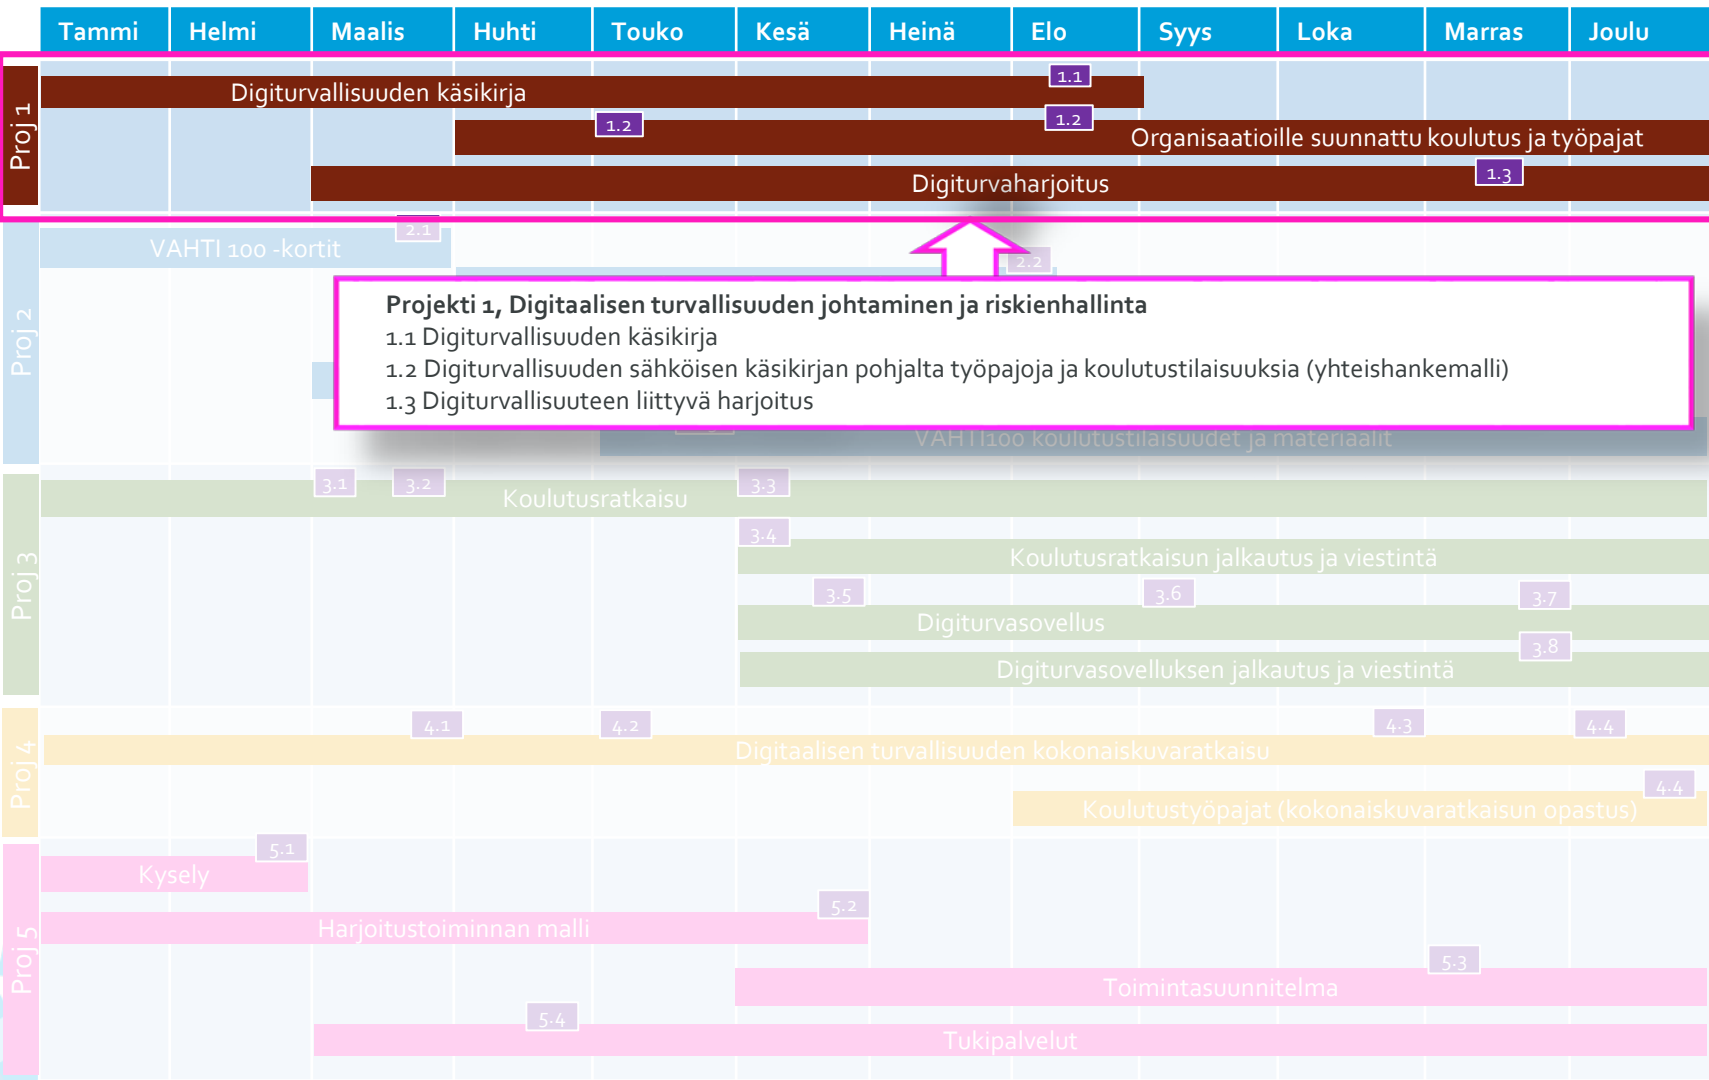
| Tammi | Helmi | Maalis | Huhti | Touko | Kesä | Heinä | Elo | Syys | Loka | Marras | Joulu |
|---|---|---|---|---|---|---|---|---|---|---|---|

Proj 1

1.1
Digiturvallisuuden käsikirja
1.2
1.2
Organisaatioille suunnattu koulutus ja työpajat
1.3
Digiturvaharjoitus

Proj 2

2.1
VAHTI 100 -kortit
2.2

Projekti 1, Digitaalisen turvallisuuden johtaminen ja riskienhallinta
1.1 Digiturvallisuuden käsikirja
1.2 Digiturvallisuuden sähköisen käsikirjan pohjalta työpajoja ja koulutustilaisuuksia (yhteishankemalli)
1.3 Digiturvallisuuteen liittyvä harjoitus

VAHTI100 koulutustilaisuudet ja materiaalit

Proj 3

3.1
3.2
3.3
Koulutusratkaisu
3.4
Koulutusratkaisun jalkautus ja viestintä
3.5
3.6
3.7
Digiturvasovellus
3.8
Digiturvasovelluksen jalkautus ja viestintä

Proj 4

4.1
4.2
4.3
4.4
Digitaalisen turvallisuuden kokonaiskuvaratkaisu
4.4
Koulutustyöpajat (kokonaiskuvaratkaisun opastus)

Proj 5

5.1
Kysely
5.2
Harjoitustoiminnan malli
5.3
Toimintasuunnitelma
5.4
Tukipalvelut